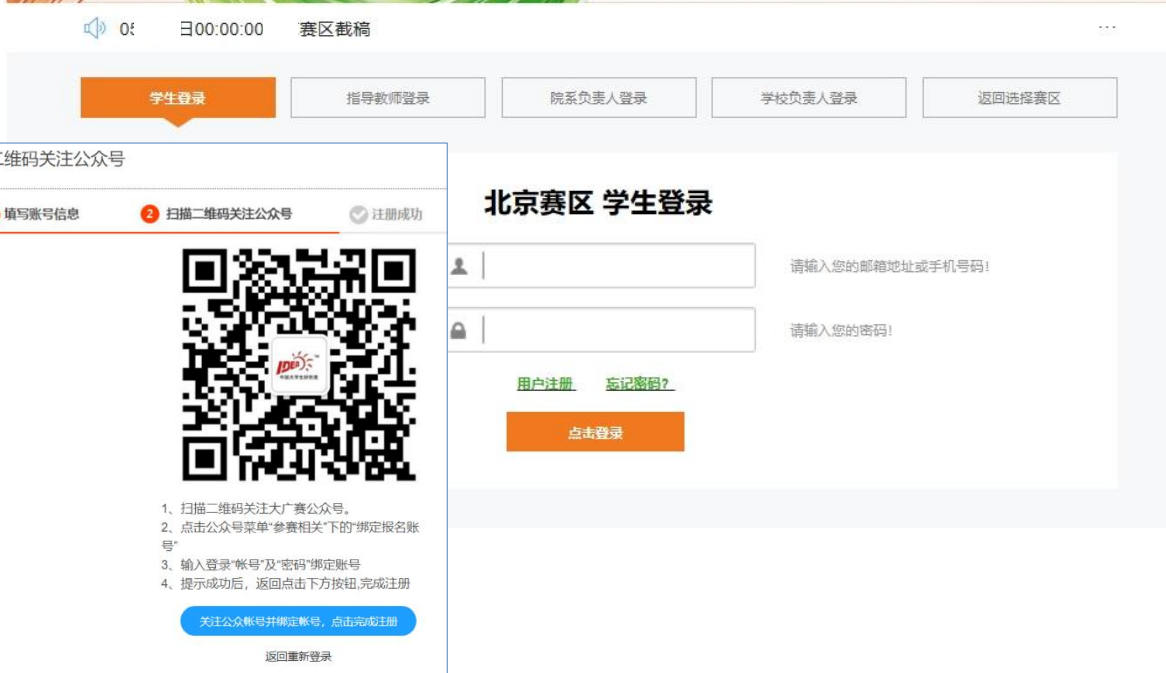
0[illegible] 日00:00:00 赛区截稿

···

学生登录

指导教师登录

院系负责人登录

学校负责人登录

返回选择赛区

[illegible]维码关注公众号

填写账号信息

2 扫描二维码关注公众号

注册成功

IDEA

1、扫描二维码关注大广赛公众号。
2、点击公众号菜单"参赛相关"下的"绑定报名账号"
3、输入登录"帐号"及"密码"绑定账号
4、提示成功后，返回点击下方按钮,完成注册

关注公众帐号并绑定帐号，点击完成注册

返回重新登录

北京赛区 学生登录

请输入您的邮箱地址或手机号码!

请输入您的密码!

用户注册

忘记密码?

点击登录